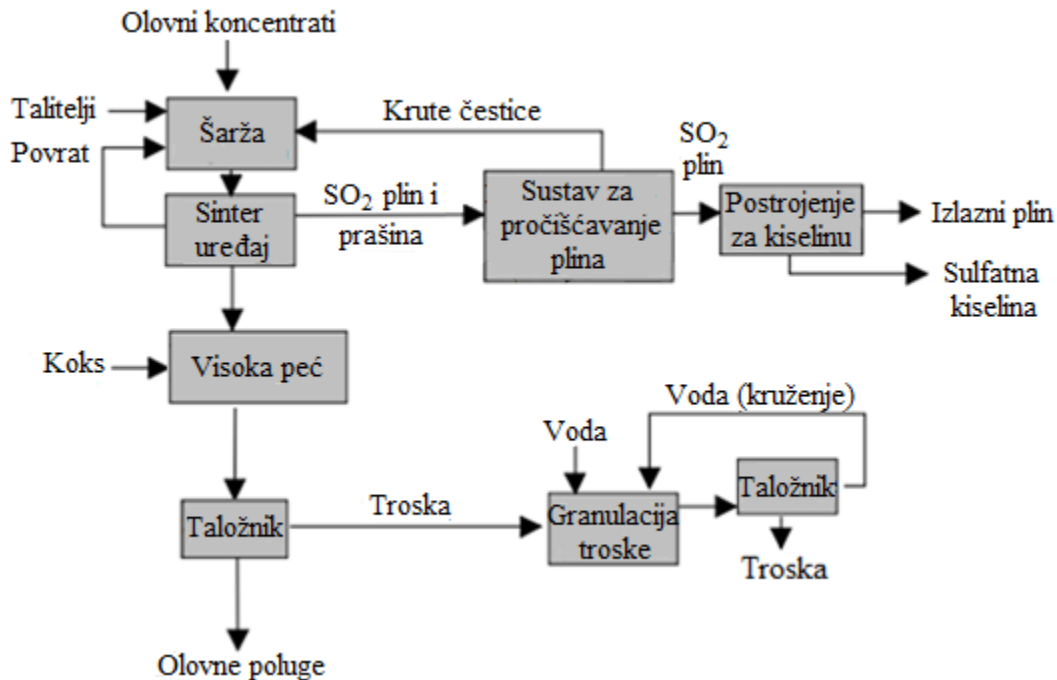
Olovni koncentrati

Talitelji

Povrat

Šarža

Krute čestice

$SO_2$ plin

Sinter uređaj

$SO_2$ plin i prašina

Sustav za pročišćavanje plina

Postrojenje za kiselinu

Izlazni plin

Sulfatna kiselina

Koks

Visoka peć

Voda (kruženje)

Voda

Taložnik

Troska

Granulacija troske

Taložnik

Troska

Olovne poluge